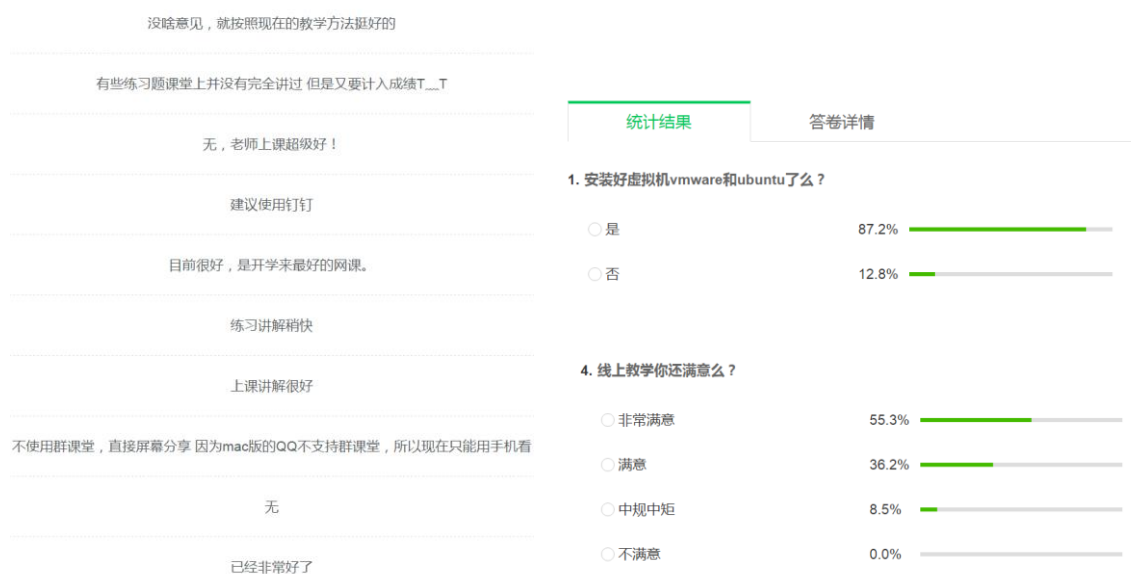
没啥意见，就按照现在的教学方法挺好的

有些练习题课堂上并没有完全讲过 但是又要计入成绩T__T

无，老师上课超级好！

建议使用钉钉

目前很好，是开学来最好的网课。

练习讲解稍快

上课讲解很好

不使用群课堂，直接屏幕分享 因为mac版的QQ不支持群课堂，所以现在只能用手机看

无

已经非常好了

统计结果

答卷详情

1. 安装好虚拟机vmware和ubuntu了么？

是 87.2%

否 12.8%

4. 线上教学你还满意么？

非常满意 55.3%

满意 36.2%

中规中矩 8.5%

不满意 0.0%